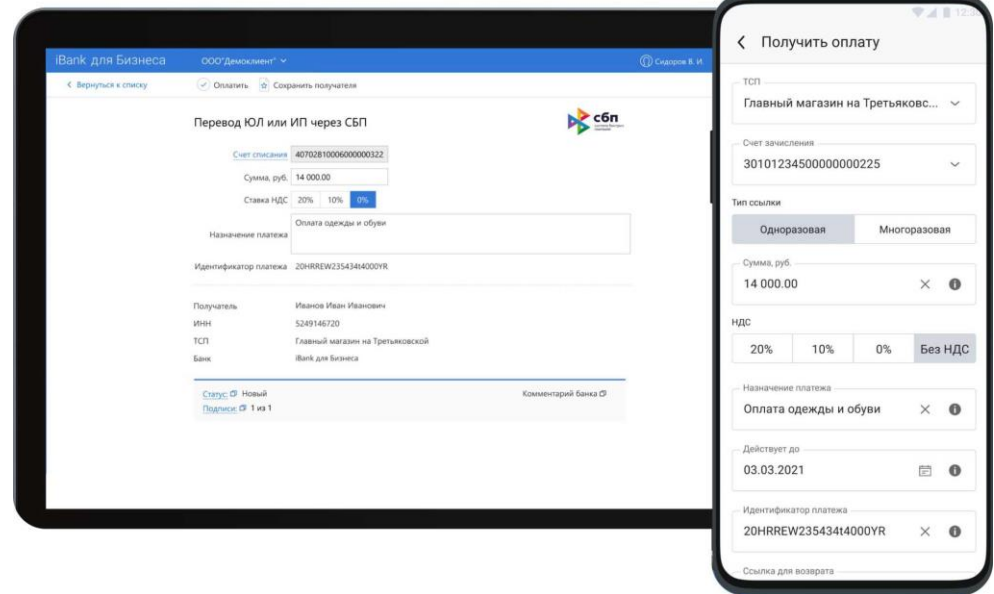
iBank для Бизнеса ООО"Демоклиент" Сидоров В. И.

< Вернуться к списку Оплатить Сохранить получателя

Перевод ЮЛ или ИП через СБП

сбп

Счет списания 40702810000000000322

Сумма, руб. 14 000.00

Ставка НДС 20% 10% 0%

Назначение платежа Оплата одежды и обуви

Идентификатор платежа 20HRREW235434t4000YR

Получатель Иванов Иван Иванович

ИНН 5249146720

ТСП Главный магазин на Третьяковской

Банк iBank для Бизнеса

Статус: Новый

Подписи: 1 из 1

Комментарий банка

12:30

< Получить оплату

ТСП
Главный магазин на Третьяковс...

Счет зачисления
30101234500000000225

Тип ссылки
Одноразовая Многоразовая

Сумма, руб.
14 000.00

НДС
20% 10% 0% Без НДС

Назначение платежа
Оплата одежды и обуви

Действует до
03.03.2021

Идентификатор платежа
20HRREW235434t4000YR

Ссылка для возврата